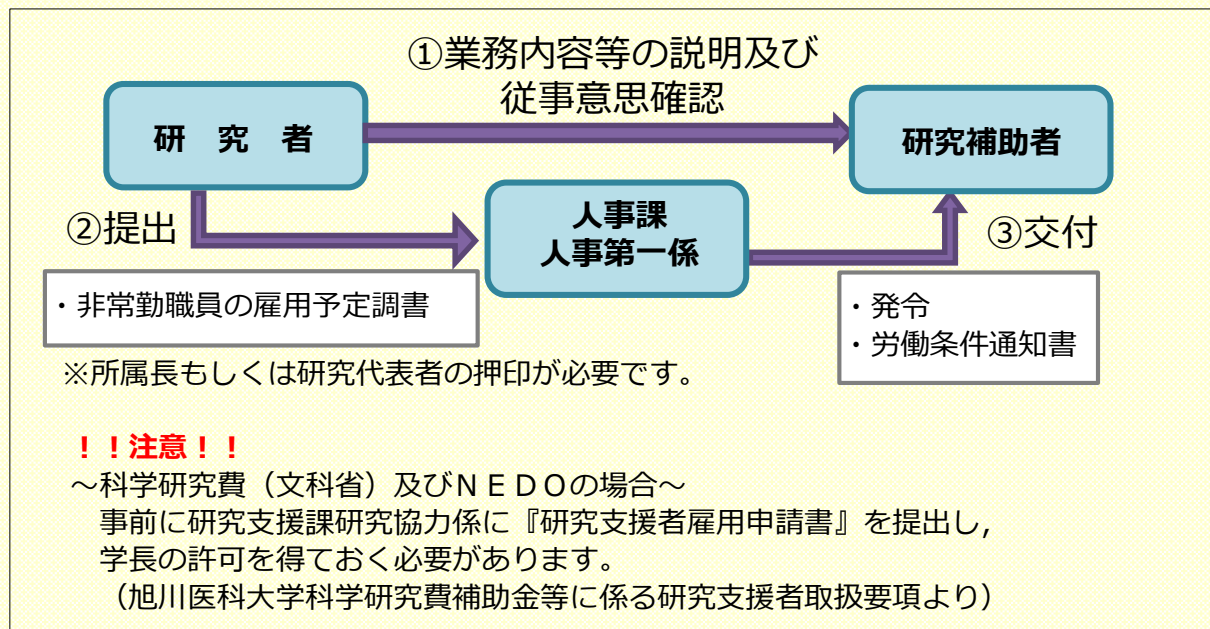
①業務内容等の説明及び従事意思確認

研　究　者

研究補助者

②提出

人事課
人事第一係

③交付

・非常勤職員の雇用予定調書

・発令
・労働条件通知書

※所属長もしくは研究代表者の押印が必要です。

！！注意！！
～科学研究費（文科省）及びＮＥＤＯの場合～
事前に研究支援課研究協力係に『研究支援者雇用申請書』を提出し，学長の許可を得ておく必要があります。
（旭川医科大学科学研究費補助金等に係る研究支援者取扱要項より）